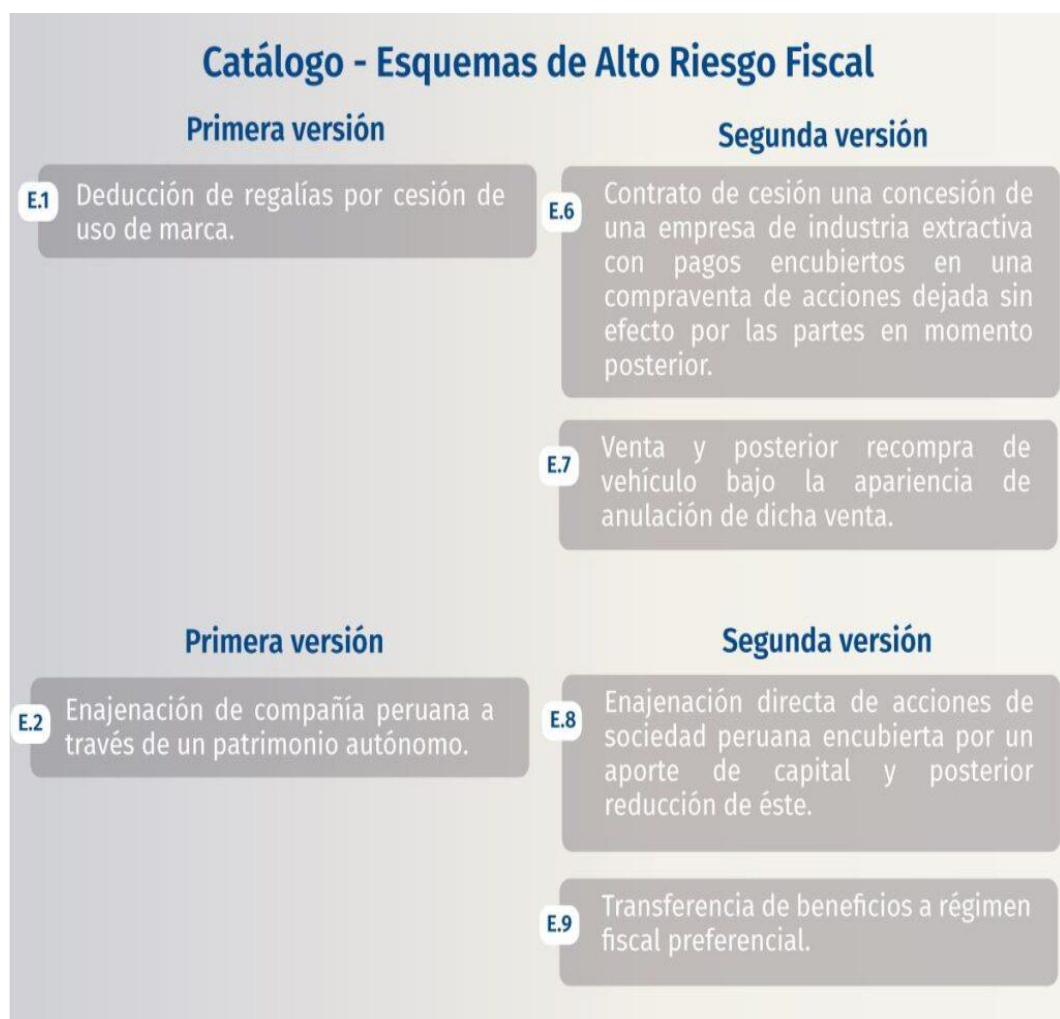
Catálogo - Esquemas de Alto Riesgo Fiscal

Primera versión

E.1 Deducción de regalías por cesión de uso de marca.

Segunda versión

E.6 Contrato de cesión una concesión de una empresa de industria extractiva con pagos encubiertos en una compraventa de acciones dejada sin efecto por las partes en momento posterior.

E.7 Venta y posterior recompra de vehículo bajo la apariencia de anulación de dicha venta.

Primera versión

E.2 Enajenación de compañía peruana a través de un patrimonio autónomo.

Segunda versión

E.8 Enajenación directa de acciones de sociedad peruana encubierta por un aporte de capital y posterior reducción de éste.

E.9 Transferencia de beneficios a régimen fiscal preferencial.